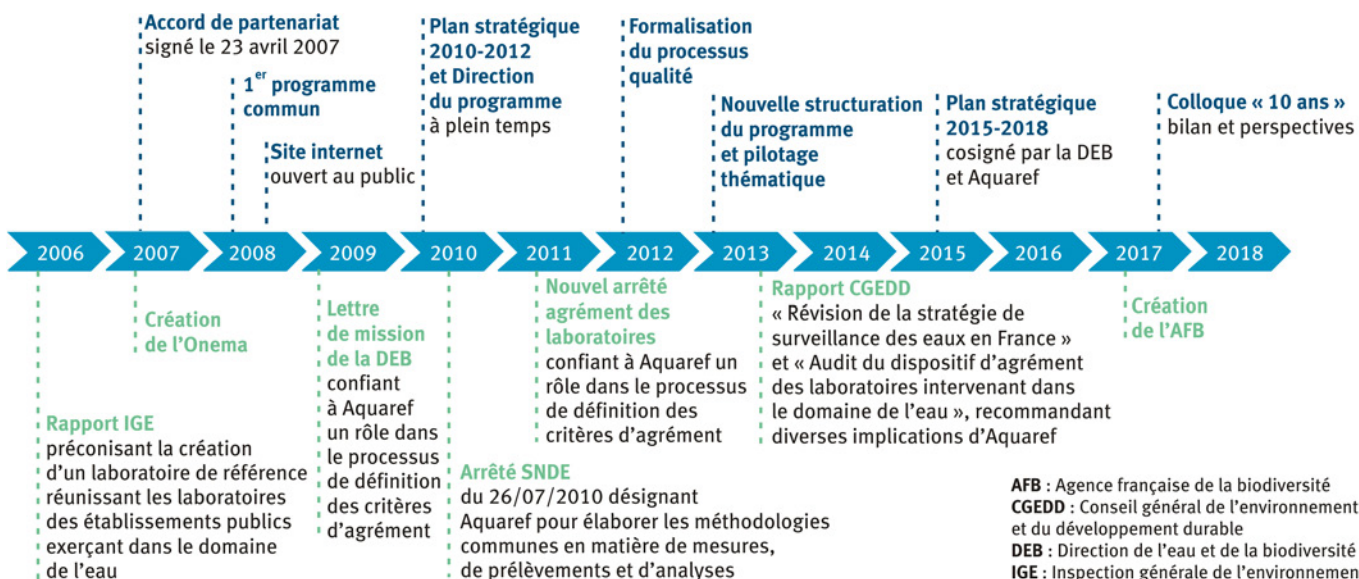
Accord de partenariat signé le 23 avril 2007

1$^{er}$ programme commun

Site internet ouvert au public

Plan stratégique 2010-2012 et Direction du programme à plein temps

Formalisation du processus qualité

Nouvelle structuration du programme et pilotage thématique

Plan stratégique 2015-2018 cosigné par la DEB et Aquaref

Colloque « 10 ans » bilan et perspectives

2006 2007 2008 2009 2010 2011 2012 2013 2014 2015 2016 2017 2018

Rapport IGE préconisant la création d'un laboratoire de référence réunissant les laboratoires des établissements publics exerçant dans le domaine de l'eau

Création de l'Onema

Lettre de mission de la DEB confiant à Aquaref un rôle dans le processus de définition des critères d'agrément

Arrêté SNDE du 26/07/2010 désignant Aquaref pour élaborer les méthodologies communes en matière de mesures, de prélèvements et d'analyses

Nouvel arrêté agrément des laboratoires confiant à Aquaref un rôle dans le processus de définition des critères d'agrément

Rapport CGEDD « Révision de la stratégie de surveillance des eaux en France » et « Audit du dispositif d'agrément des laboratoires intervenant dans le domaine de l'eau », recommandant diverses implications d'Aquaref

Création de l'AFB

AFB : Agence française de la biodiversité
CGEDD : Conseil général de l'environnement et du développement durable
DEB : Direction de l'eau et de la biodiversité
IGE : Inspection générale de l'environnemen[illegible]